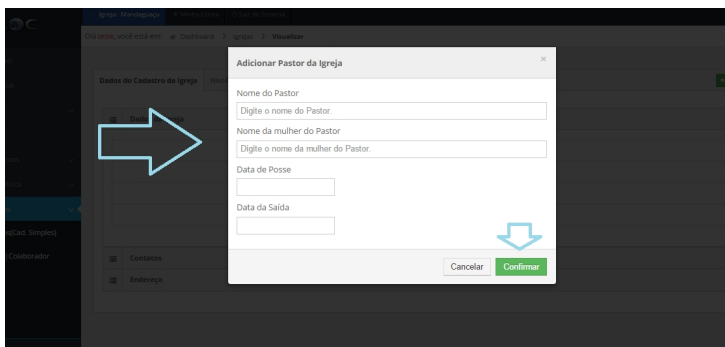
Adicionar Pastor da Igreja

×

Nome do Pastor

Digite o nome do Pastor.

Nome da mulher do Pastor

Digite o nome da mulher do Pastor.

Data de Posse

Data da Saída

Cancelar

Confirmar

Igreja: Manifestação

Olá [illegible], você está em: Dashboard > Igrejas > Visualizar

Dados do Cadastro da Igreja

Contatos

Endereço

(Cad. Simples)

Colaborador